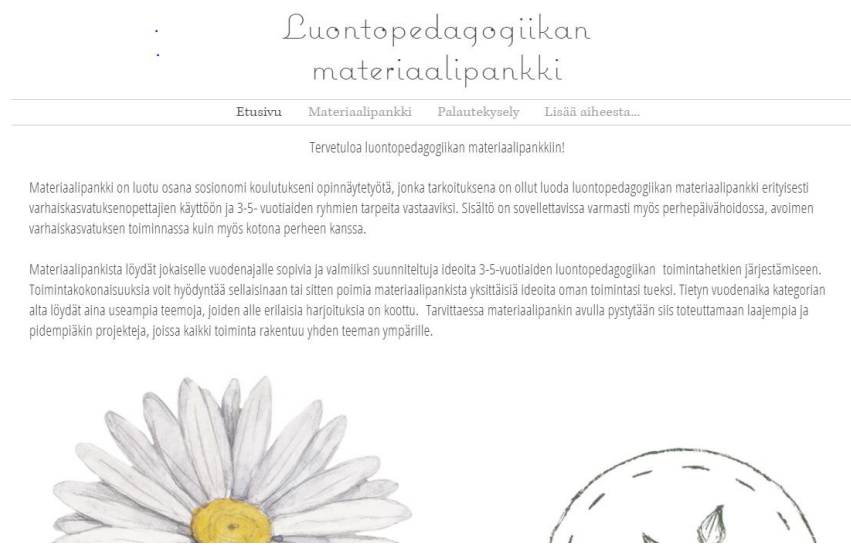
Luontopedagogiikan materiaalipankki

Etusivu Materiaalipankki Palautekysely Lisää aiheesta...

Tervetuloa luontopedagogiikan materiaalipankkiin!

Materiaalipankki on luotu osana sosionomi koulutukseni opinnäytetyötä, jonka tarkoituksena on ollut luoda luontopedagogiikan materiaalipankki erityisesti varhaiskasvatuksenopettajien käyttöön ja 3-5- vuotiaiden ryhmien tarpeita vastaaviksi. Sisältö on sovellettavissa varmasti myös perhepäivähoidossa, avoimen varhaiskasvatuksen toiminnassa kuin myös kotona perheen kanssa.

Materiaalipankista löydät jokaiselle vuodenajalle sopivia ja valmiiksi suunniteltuja ideoita 3-5-vuotiaiden luontopedagogiikan toimintahetkien järjestämiseen. Toimintakokonaisuuksia voit hyödyntää sellaisinaan tai sitten poimia materiaalipankista yksittäisiä ideoita oman toimintasi tueksi. Tietyn vuodenaika kategorian alta löydät aina useampia teemoja, joiden alle erilaisia harjoituksia on koottu. Tarvittaessa materiaalipankin avulla pystytään siis toteuttamaan laajempia ja pidempiäkin projekteja, joissa kaikki toiminta rakentuu yhden teeman ympärille.